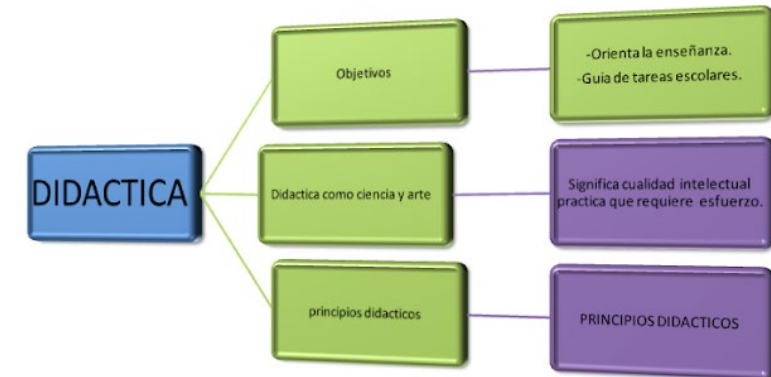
DIDACTICA

Objetivos

-Orienta la enseñanza.
-Guia de tareas escolares.

Didactica como ciencia y arte

Significa cualidad intelectual practica que requiere esfuerzo.

principios didacticos

PRINCIPIOS DIDACTICOS